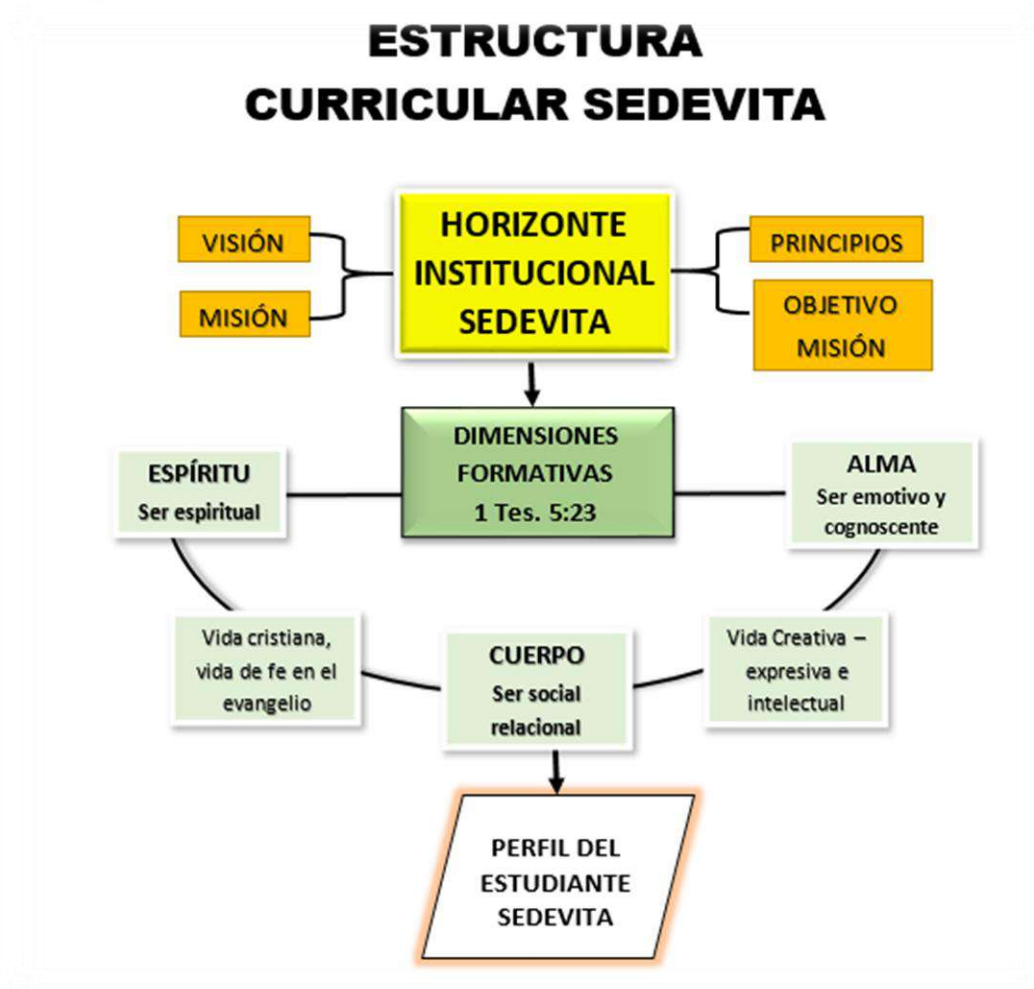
ESTRUCTURA CURRICULAR SEDEVITA

VISIÓN

MISIÓN

HORIZONTE INSTITUCIONAL SEDEVITA

PRINCIPIOS

OBJETIVO MISIÓN

DIMENSIONES FORMATIVAS 1 Tes. 5:23

ESPÍRITU
Ser espiritual

ALMA
Ser emotivo y cognoscente

Vida cristiana, vida de fe en el evangelio

CUERPO
Ser social relacional

Vida Creativa – expresiva e intelectual

PERFIL DEL ESTUDIANTE SEDEVITA